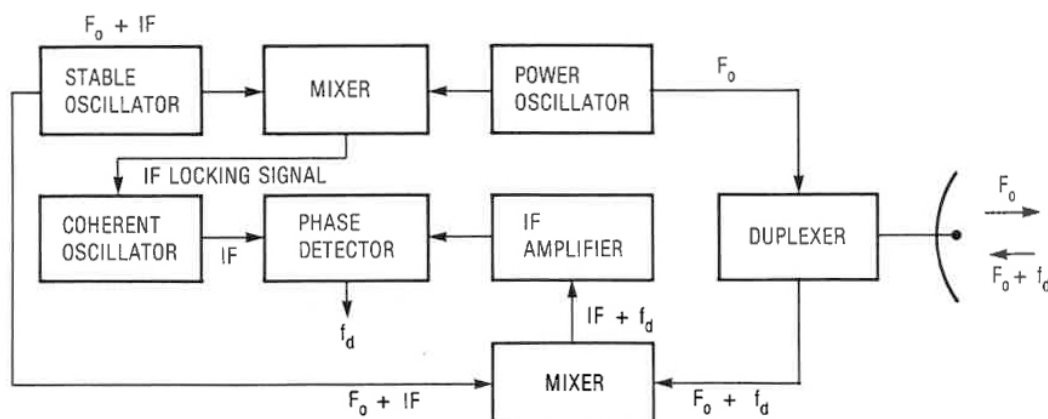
$F_o$ + IF

STABLE OSCILLATOR

MIXER

POWER OSCILLATOR

$F_o$

IF LOCKING SIGNAL

COHERENT OSCILLATOR

IF

PHASE DETECTOR

IF AMPLIFIER

DUPLEXER

$F_o$

$F_o + f_d$

$f_d$

IF + $f_d$

MIXER

$F_o$ + IF

$F_o$ + $f_d$